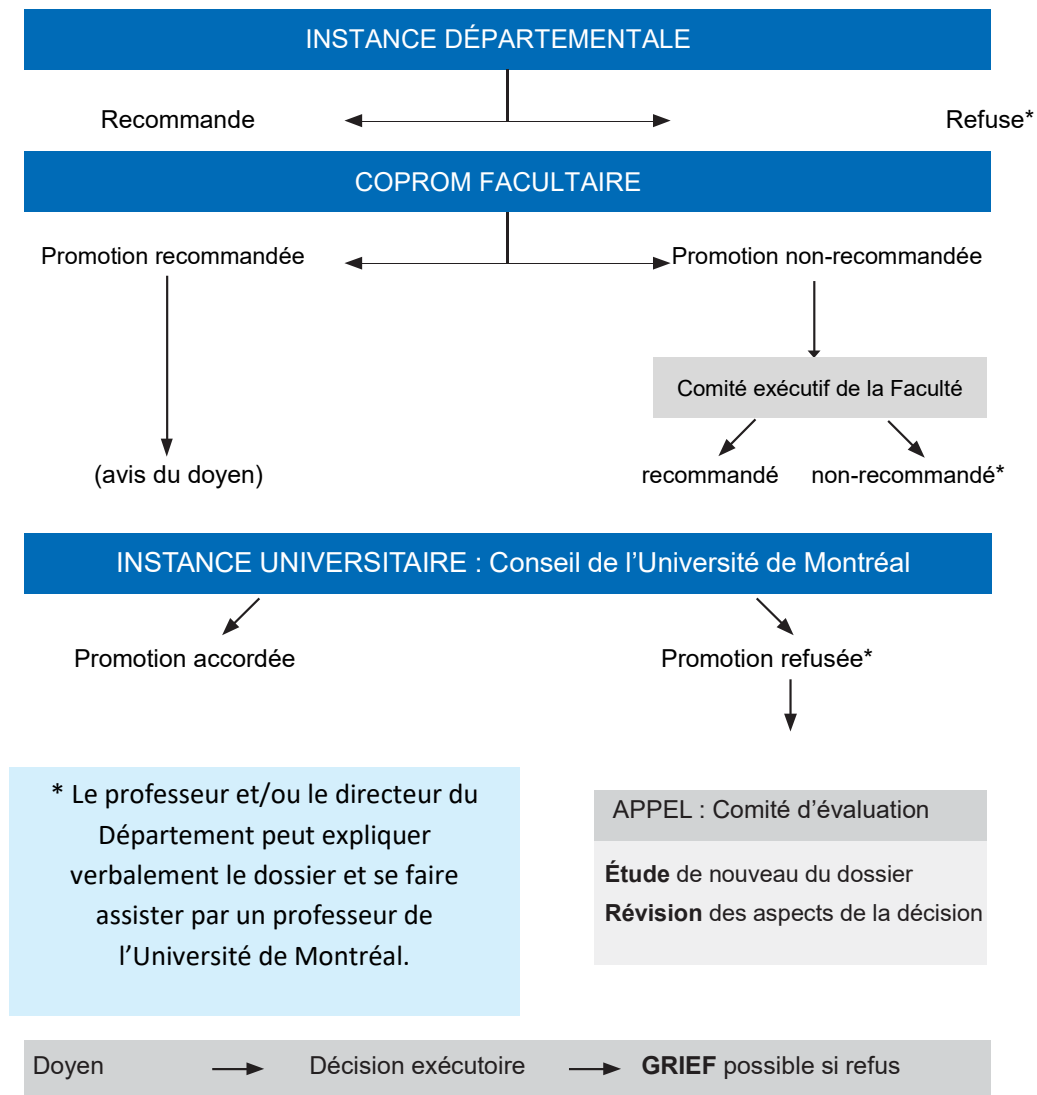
INSTANCE DÉPARTEMENTALE

Recommande

Refuse*

COPROM FACULTAIRE

Promotion recommandée

Promotion non-recommandée

Comité exécutif de la Faculté

(avis du doyen)

recommandé

non-recommandé*

INSTANCE UNIVERSITAIRE : Conseil de l'Université de Montréal

Promotion accordée

Promotion refusée*

* Le professeur et/ou le directeur du Département peut expliquer verbalement le dossier et se faire assister par un professeur de l'Université de Montréal.

APPEL : Comité d'évaluation

**Étude** de nouveau du dossier

**Révision** des aspects de la décision

Doyen → Décision exécutoire → **GRIEF** possible si refus